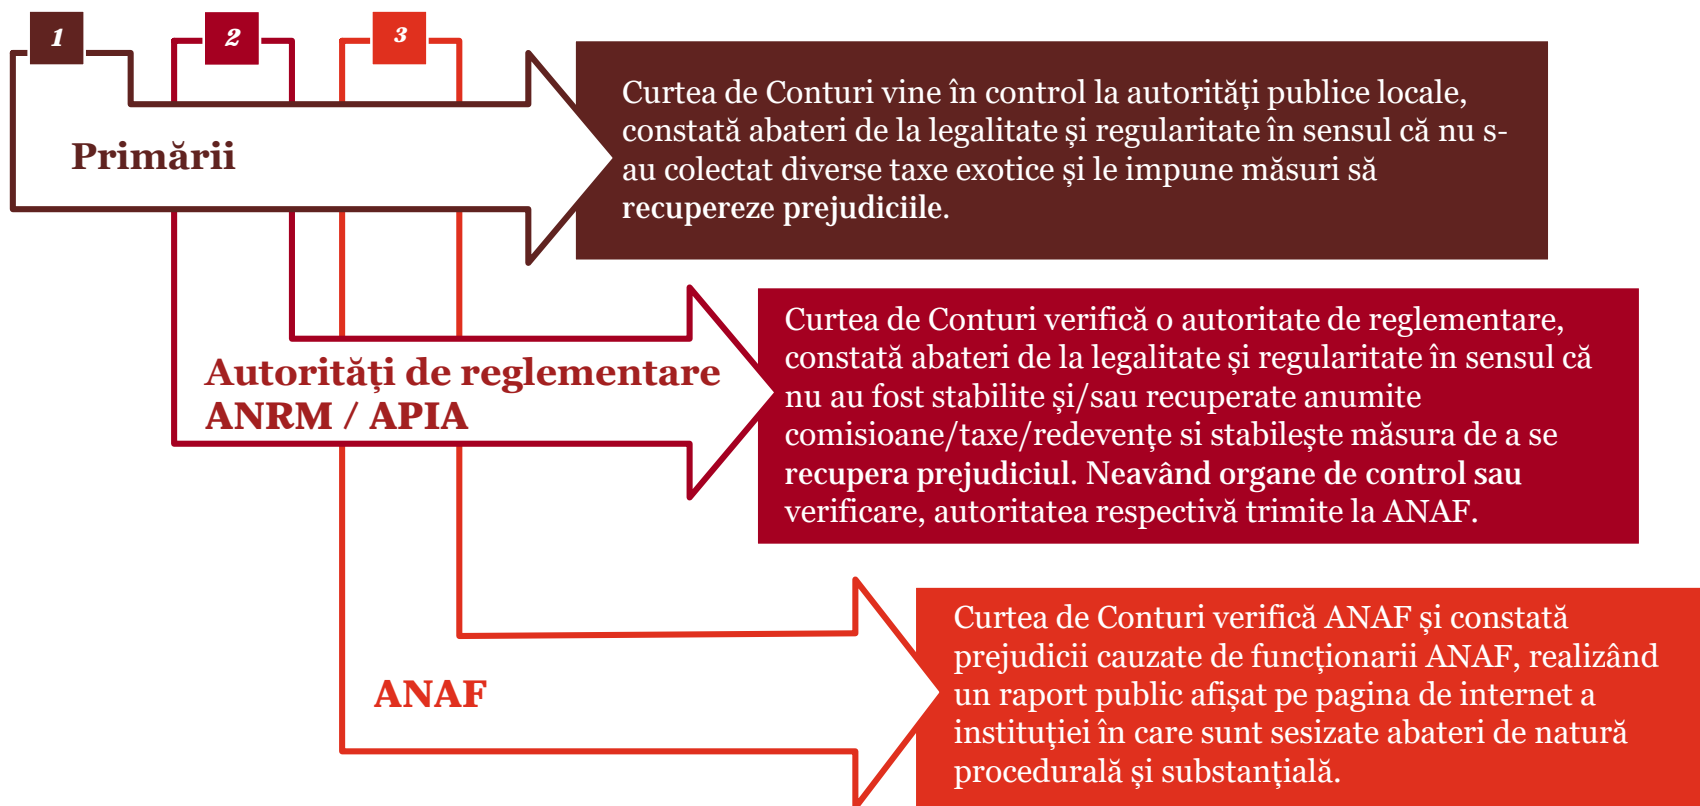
1

2

3

Primării

Curtea de Conturi vine în control la autorități publice locale, constată abateri de la legalitate şi regularitate în sensul că nu s-au colectat diverse taxe exotice şi le impune măsuri să recupereze prejudiciile.

Autorități de reglementare
ANRM / APIA

Curtea de Conturi verifică o autoritate de reglementare, constată abateri de la legalitate şi regularitate în sensul că nu au fost stabilite şi/sau recuperate anumite comisioane/taxe/redevențe si stabileşte măsura de a se recupera prejudiciul. Neavând organe de control sau verificare, autoritatea respectivă trimite la ANAF.

ANAF

Curtea de Conturi verifică ANAF şi constată prejudicii cauzate de funcționarii ANAF, realizând un raport public afişat pe pagina de internet a instituției în care sunt sesizate abateri de natură procedurală şi substanțială.